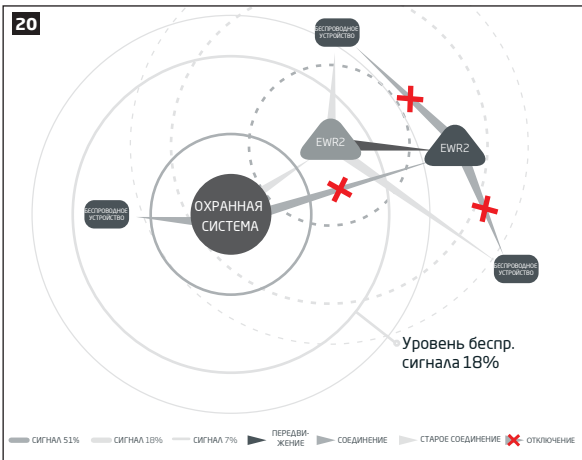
20

БЕСПРОВОДНОЕ УСТРОЙСТВО

EWR2

EWR2

БЕСПРОВОДНОЕ УСТРОЙСТВО

ОХРАННАЯ СИСТЕМА

БЕСПРОВОДНОЕ УСТРОЙСТВО

Уровень беспр. сигнала 18%

СИГНАЛ 51% СИГНАЛ 18% СИГНАЛ 7% ПЕРЕДВИЖЕНИЕ СОЕДИНЕНИЕ СТАРОЕ СОЕДИНЕНИЕ ОТКЛЮЧЕНИЕ